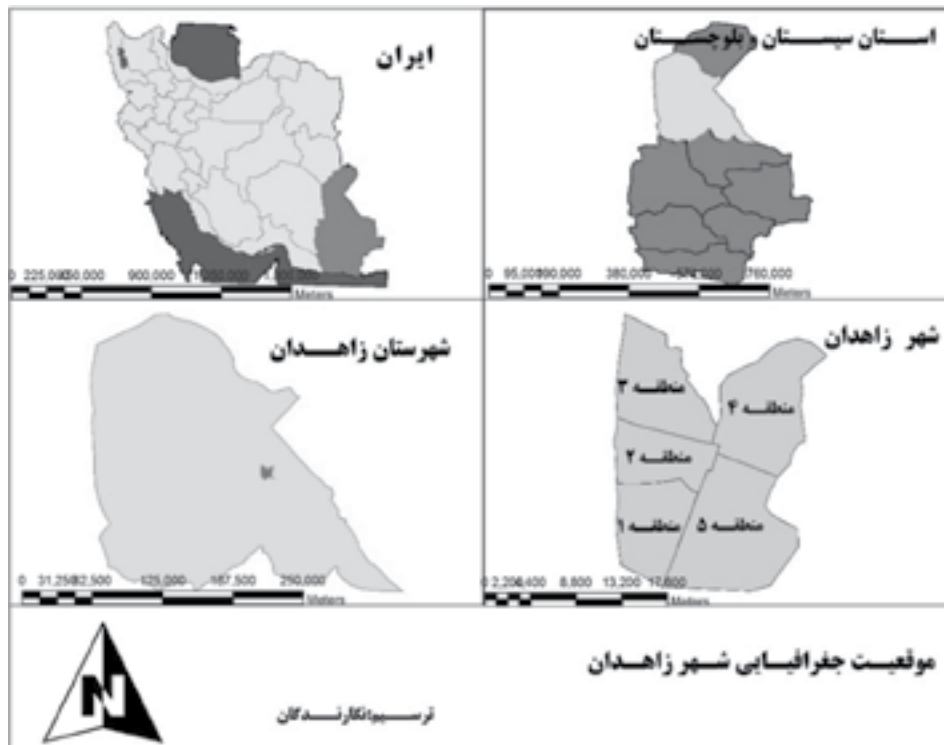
استان سیستان و بلوچستان

ایران

0 95,000 190,000 380,000 570,000 760,000
Meters

0 225,000 450,000 900,000 1,350,000 1,800,000
Meters

شهر زاهدان

منطقه ۳

منطقه ۴

منطقه ۲

منطقه ۱

منطقه ۵

0 2,200 4,400 8,800 13,200 17,600
Meters

شهرستان زاهدان

0 31,250 62,500 125,000 187,500 250,000
Meters

موقعیت جغرافیایی شهر زاهدان

ترسیم: نگارندگان

N